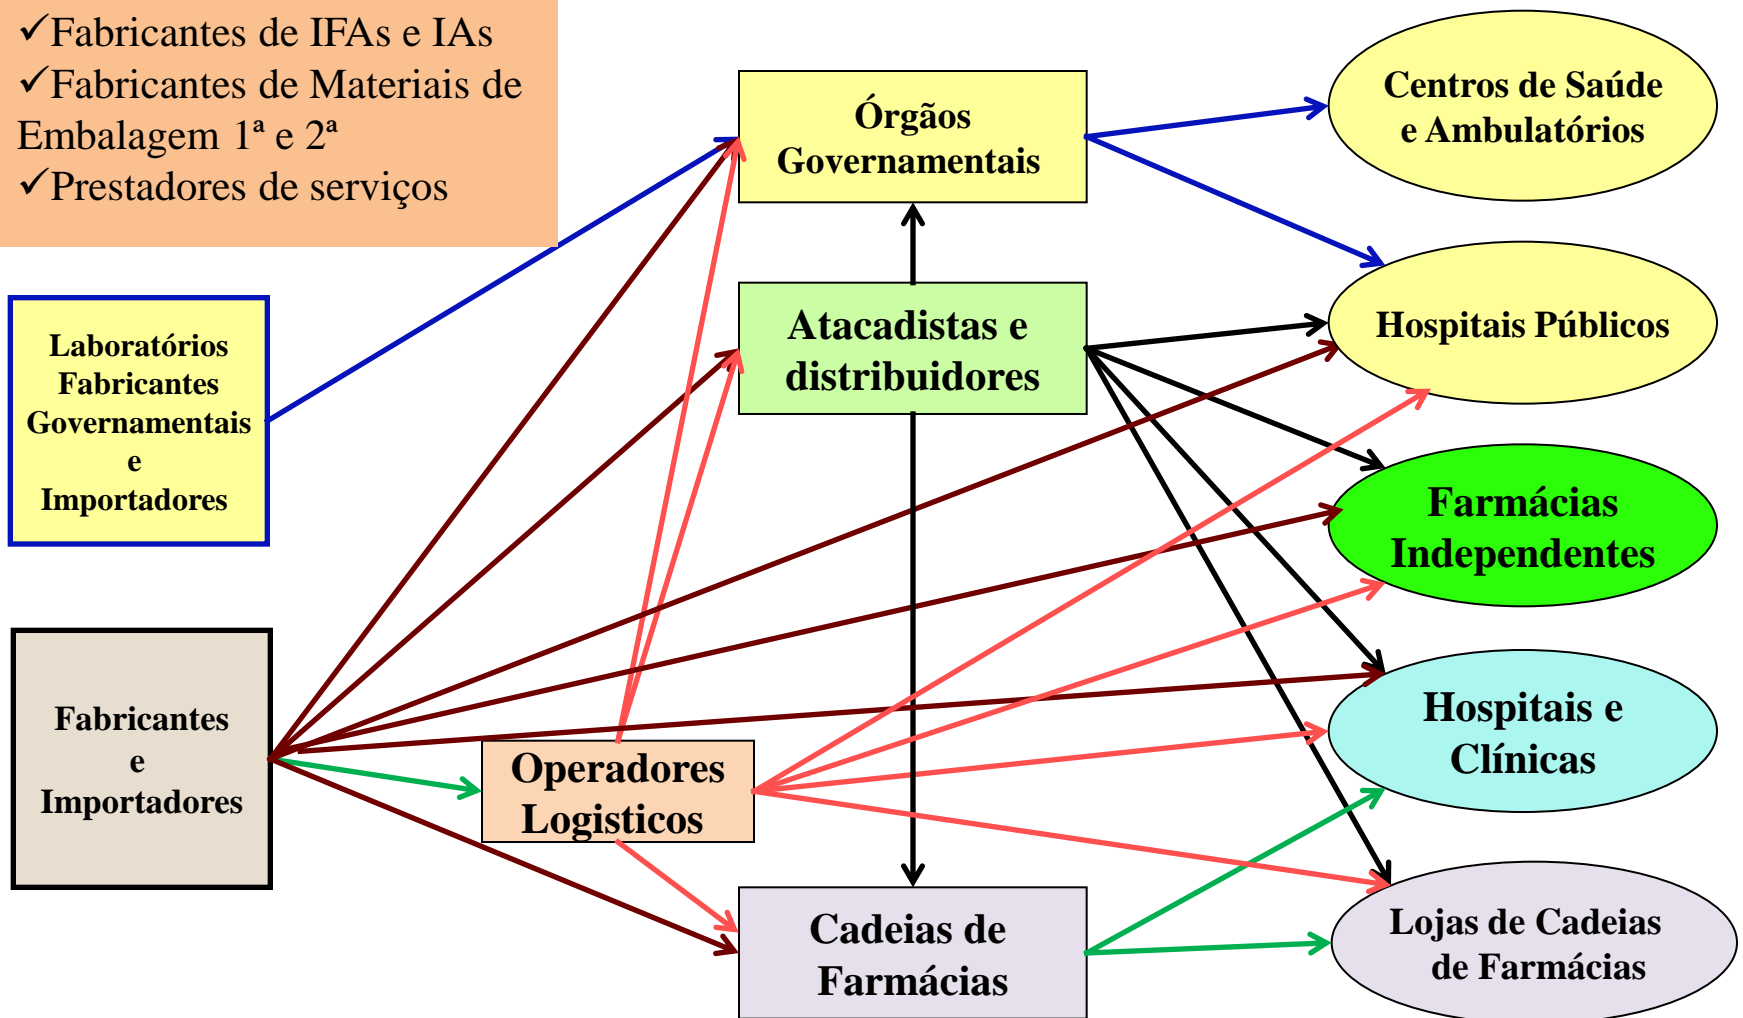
✓Fabricantes de IFAs e IAs
✓Fabricantes de Materiais de Embalagem 1ª e 2ª
✓Prestadores de serviços

Laboratórios Fabricantes Governamentais e Importadores

Fabricantes e Importadores

Órgãos Governamentais

Atacadistas e distribuidores

Operadores Logisticos

Cadeias de Farmácias

Centros de Saúde e Ambulatórios

Hospitais Públicos

Farmácias Independentes

Hospitais e Clínicas

Lojas de Cadeias de Farmácias